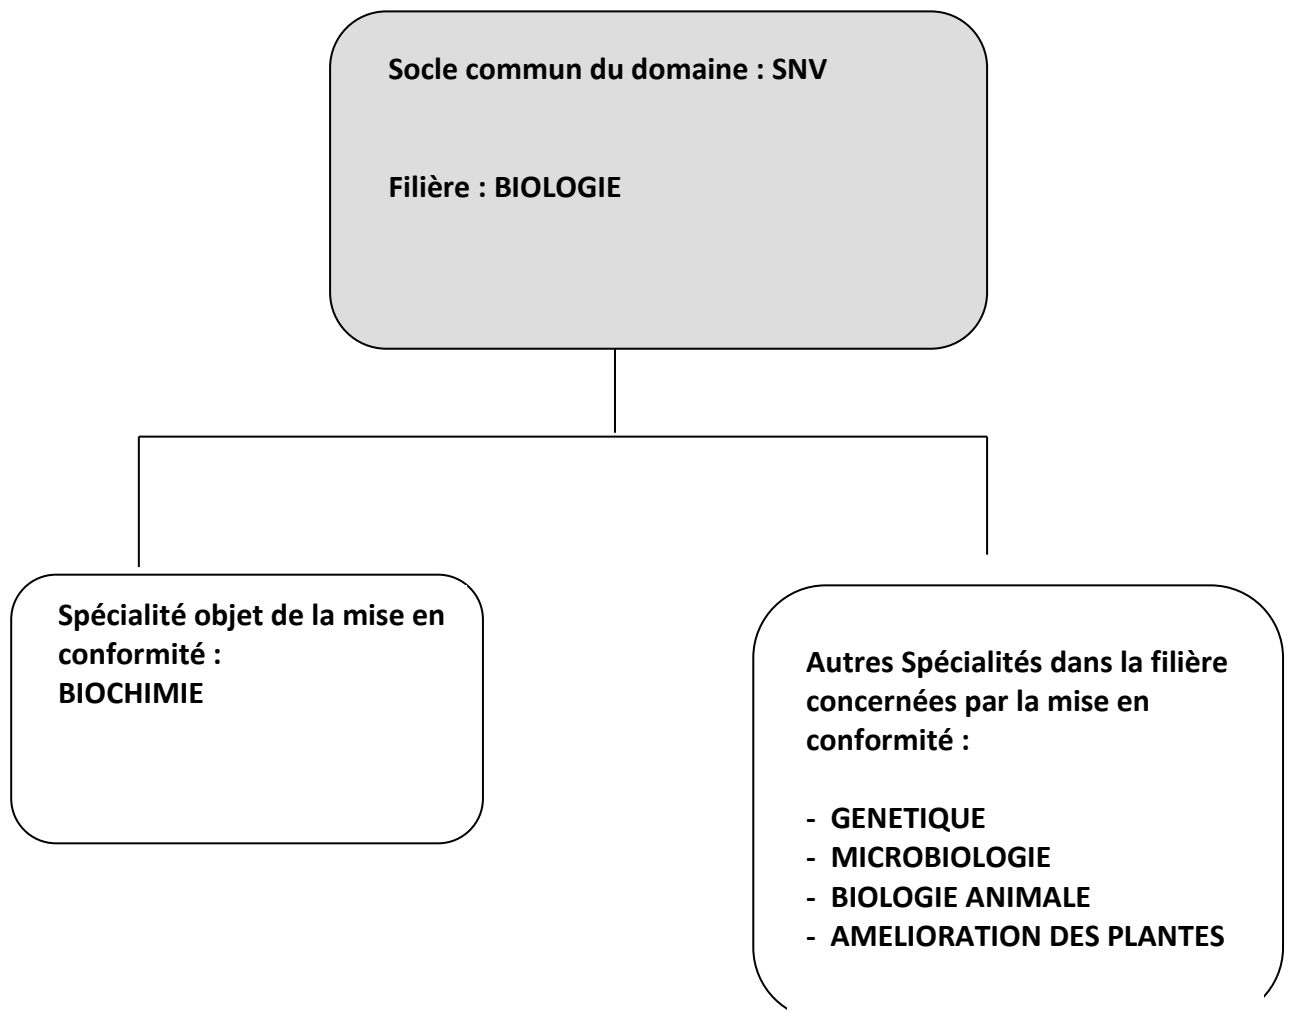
Socle commun du domaine : SNV

Filière : BIOLOGIE

Spécialité objet de la mise en conformité :
BIOCHIMIE

Autres Spécialités dans la filière concernées par la mise en conformité :

- GENETIQUE
- MICROBIOLOGIE
- BIOLOGIE ANIMALE
- AMELIORATION DES PLANTES